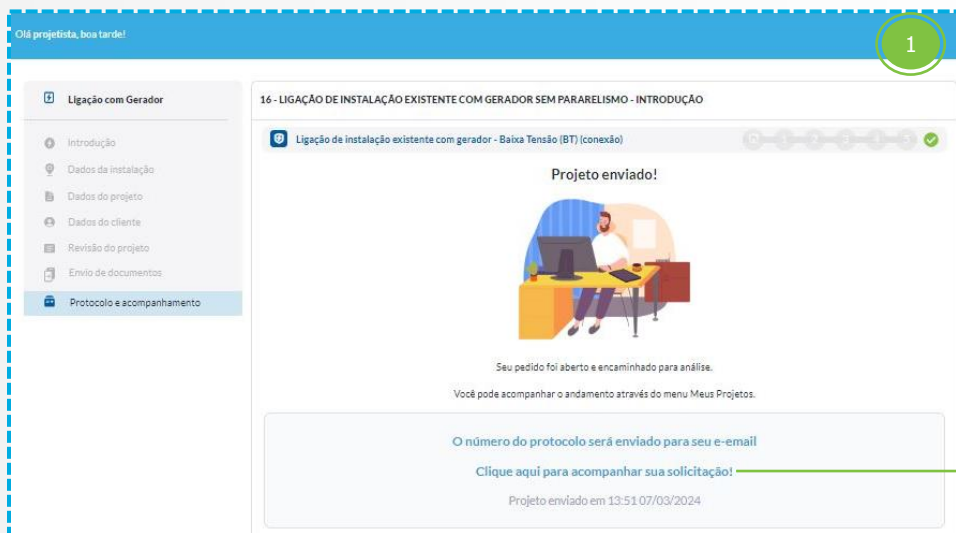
Olá projetista, boa tarde!

1

Ligação com Gerador

Introdução
Dados da instalação
Dados do projeto
Dados do cliente
Revisão do projeto
Envio de documentos
Protocolo e acompanhamento

16 - LIGAÇÃO DE INSTALAÇÃO EXISTENTE COM GERADOR SEM PARARELISMO - INTRODUÇÃO

Ligação de instalação existente com gerador - Baixa Tensão (BT) (conexão)

Projeto enviado!

Seu pedido foi aberto e encaminhado para análise.

Você pode acompanhar o andamento através do menu Meus Projetos.

O número do protocolo será enviado para seu e-mail

Clique aqui para acompanhar sua solicitação!

Projeto enviado em 13:51 07/03/2024